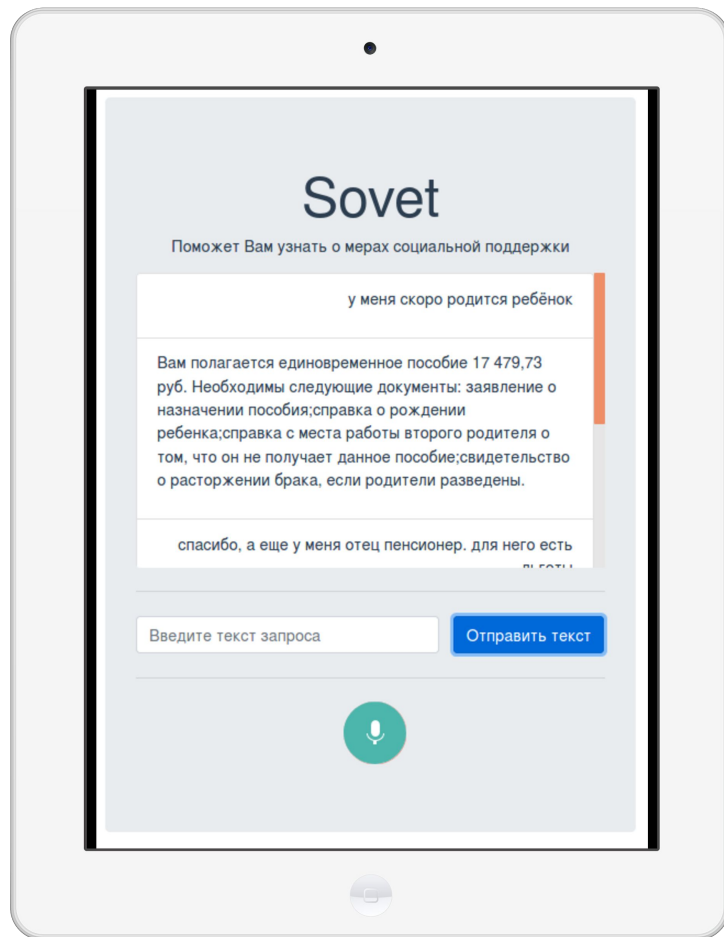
Sovet

Поможет Вам узнать о мерах социальной поддержки

у меня скоро родится ребёнок

Вам полагается единовременное пособие 17 479,73 руб. Необходимы следующие документы: заявление о назначении пособия;справка о рождении ребенка;справка с места работы второго родителя о том, что он не получает данное пособие;свидетельство о расторжении брака, если родители разведены.

спасибо, а еще у меня отец пенсионер. для него есть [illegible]

Введите текст запроса

Отправить текст